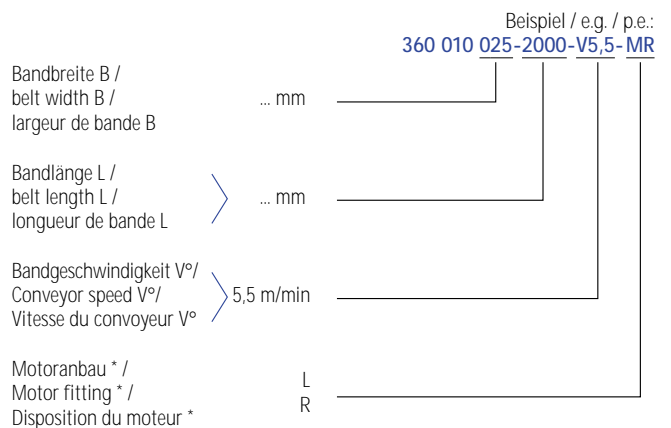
Beispiel / e.g. / p.e.:
360 010 025-2000-V5,5-MR

Bandbreite B /
belt width B /
largeur de bande B

... mm

Bandlänge L /
belt length L /
longueur de bande L

... mm

Bandgeschwindigkeit V°/
Conveyor speed V°/
Vitesse du convoyeur V°

5,5 m/min

Motoranbau * /
Motor fitting * /
Disposition du moteur *

L
R